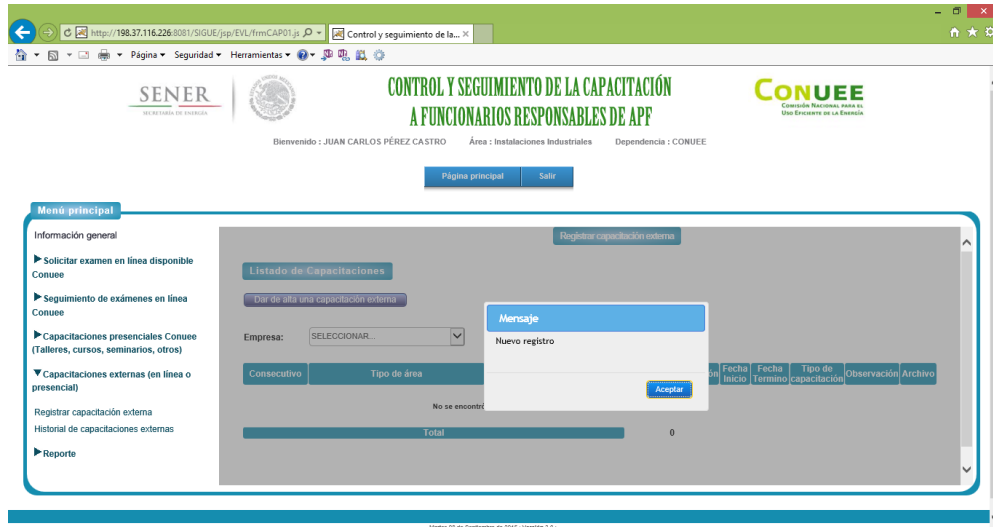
http://198.37.116.226:8081/SIGUE/jsp/EVL/frmCAP01.js
Control y seguimiento de la...

Página ▾ Seguridad ▾ Herramientas ▾

SENER
SECRETARÍA DE ENERGÍA

CONTROL Y SEGUIMIENTO DE LA CAPACITACIÓN A FUNCIONARIOS RESPONSABLES DE APF

CONUEE
COMISIÓN NACIONAL PARA EL USO EFICIENTE DE LA ENERGÍA

Bienvenido : JUAN CARLOS PÉREZ CASTRO Área : Instalaciones Industriales Dependencia : CONUEE

Página principal Salir

Menú principal

Información general

Solicitar examen en línea disponible Conuee

Seguimiento de exámenes en línea Conuee

Capacitaciones presenciales Conuee (Talleres, cursos, seminarios, otros)

Capacitaciones externas (en línea o presencial)

Registrar capacitación externa

Historial de capacitaciones externas

Reporte

Registrar capacitación externa

Listado de Capacitaciones

Dar de alta una capacitación externa

Empresa: SELECCIONAR...

| Consecutivo | Tipo de área | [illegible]ón | Fecha Inicio | Fecha Termino | Tipo de capacitación | Observación | Archivo |
|---|---|---|---|---|---|---|---|

No se encontr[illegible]

Total 0

Mensaje

Nuevo registro

Aceptar